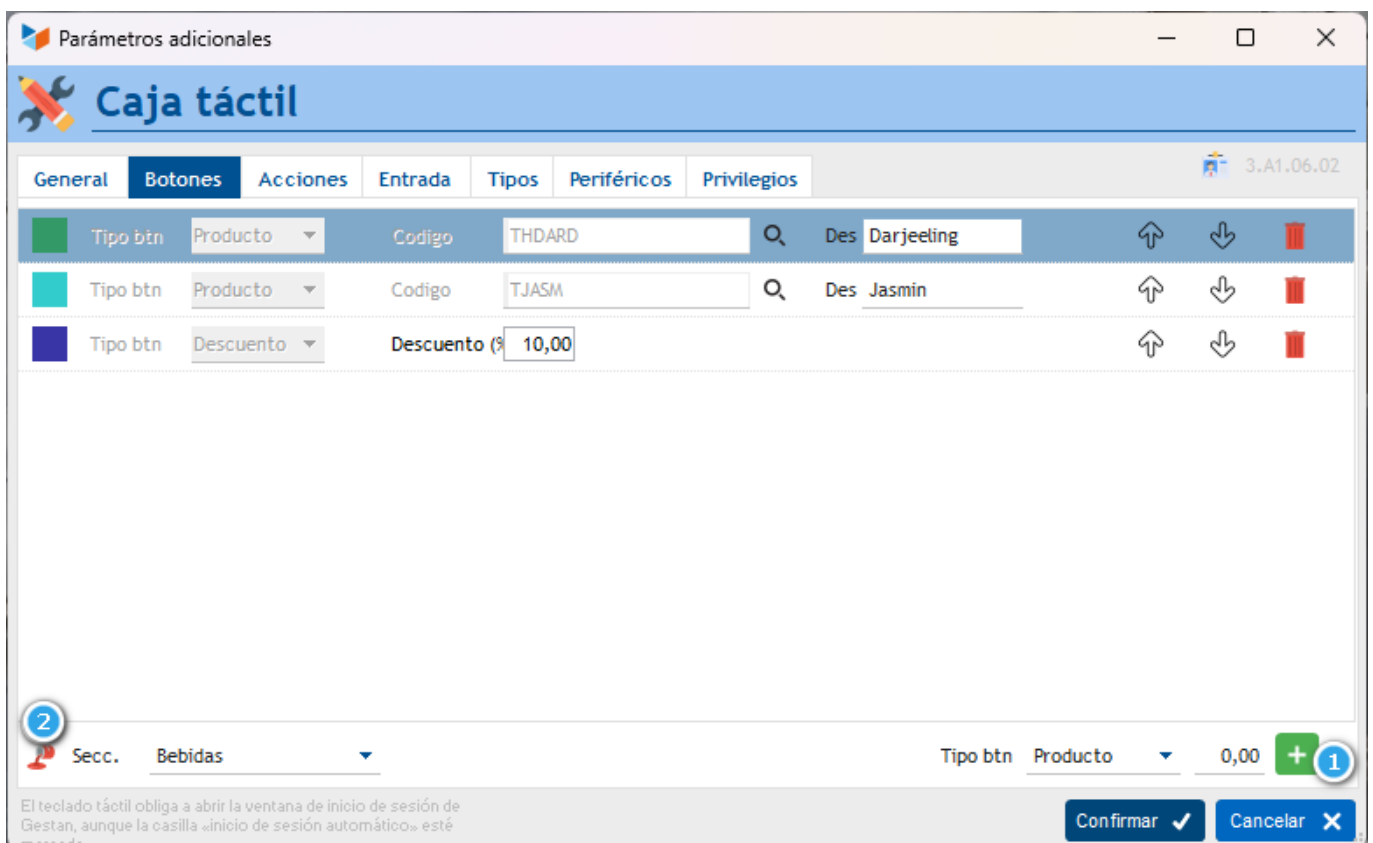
Parámetros adicionales

Caja táctil

General | Botones | Acciones | Entrada | Tipos | Periféricos | Privilegios

3.A1.06.02

Tipo btn Producto Codigo THDARD Des Darjeeling

Tipo btn Producto Codigo TJASM Des Jasmin

Tipo btn Descuento Descuento (% 10,00

2

Secc. Bebidas

Tipo btn Producto 0,00 + 1

El teclado táctil obliga a abrir la ventana de inicio de sesión de Gestan, aunque la casilla «inicio de sesión automático» esté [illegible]

Confirmar

Cancelar